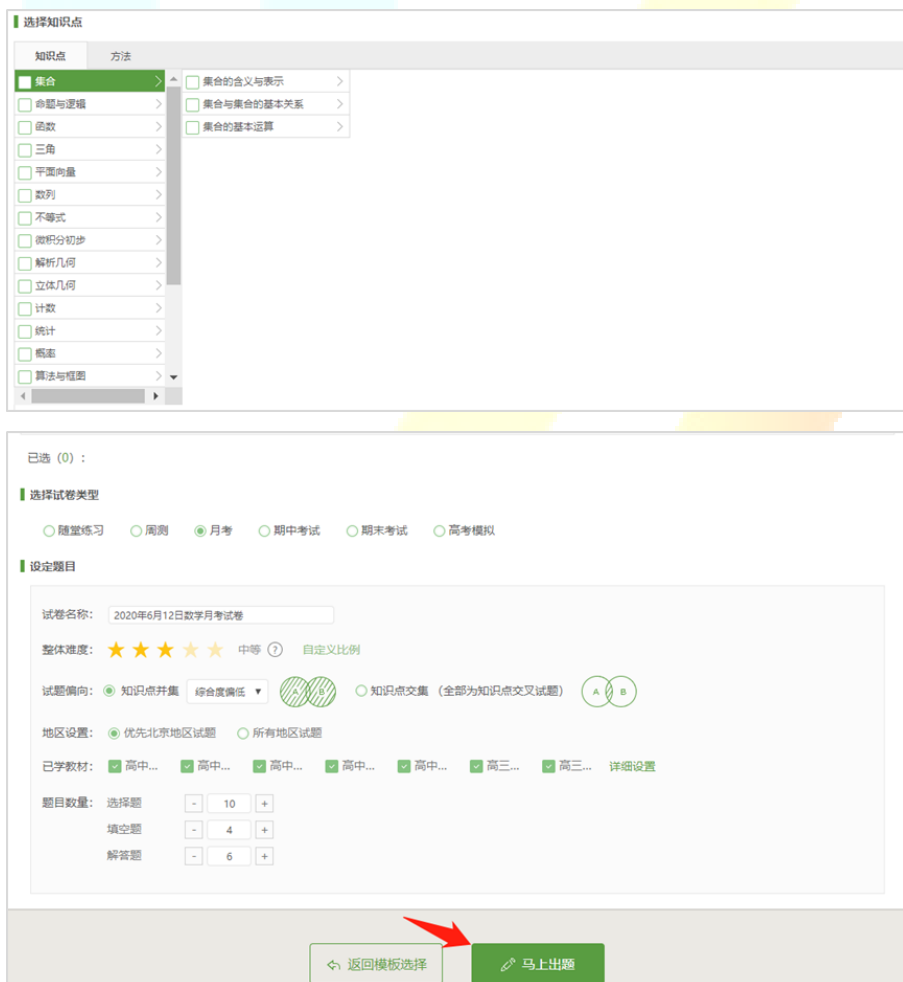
选择知识点

知识点 方法

集合
命题与逻辑
函数
三角
平面向量
数列
不等式
微积分初步
解析几何
立体几何
计数
统计
概率
算法与框图

集合的含义与表示
集合与集合的基本关系
集合的基本运算

已选（0）：

选择试卷类型

随堂练习 周测 月考 期中考试 期末考试 高考模拟

设定题目

试卷名称： 2020年6月12日数学月考试卷

整体难度： 中等 ? 自定义比例

试题偏向： 知识点并集 综合度偏低 ▼ A B 知识点交集 （全部为知识点交叉试题） A B

地区设置： 优先北京地区试题 所有地区试题

已学教材： 高中... 高中... 高中... 高中... 高中... 高三... 高三... 详细设置

题目数量： 选择题 - 10 +
填空题 - 4 +
解答题 - 6 +

返回模板选择 马上出题